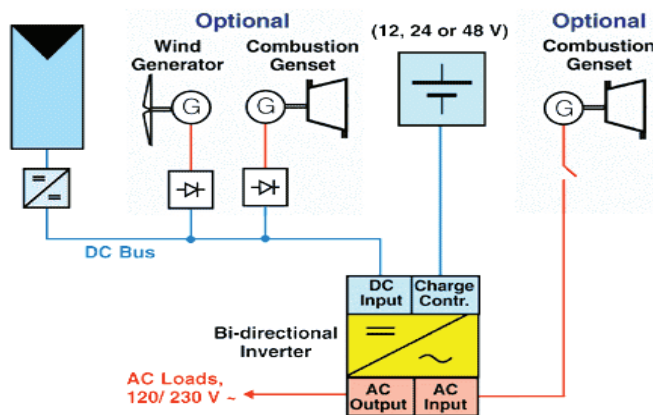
Optional

Wind Generator

G

Combustion Genset

G

(12, 24 or 48 V)

Optional

Combustion Genset

G

DC Bus

DC Input

Charge Contr.

Bi-directional Inverter

AC Loads, 120/ 230 V ~

AC Output

AC Input